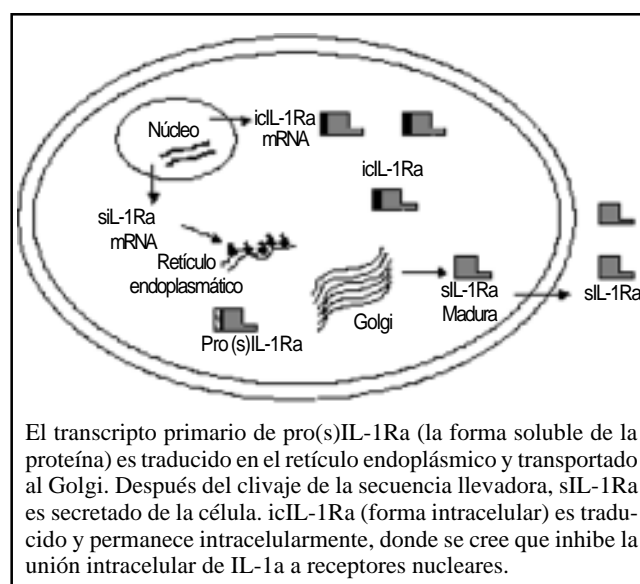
Núcleo

icIL-1Ra
mRNA

icIL-1Ra

siL-1Ra
mRNA

Retículo
endoplasmático

Golgi

sIL-1Ra
Madura

sIL-1Ra

Pro (s)IL-1Ra

El transcripto primario de pro(s)IL-1Ra (la forma soluble de la proteína) es traducido en el retículo endoplásmico y transportado al Golgi. Después del clivaje de la secuencia llevadora, sIL-1Ra es secretado de la célula. icIL-1Ra (forma intracelular) es traducido y permanece intracelularmente, donde se cree que inhibe la unión intracelular de IL-1a a receptores nucleares.